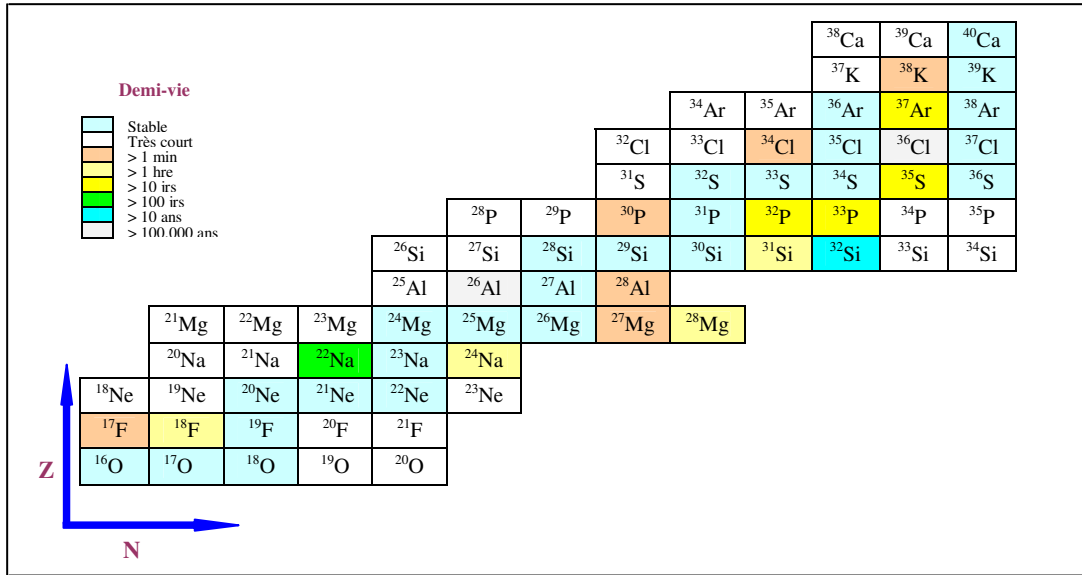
Demi-vie

Stable
Très court
> 1 min
> 1 hre
> 10 irs
> 100 irs
> 10 ans
> 100.000 ans

| | | | | | | | | | $^{38}$Ca | $^{39}$Ca | $^{40}$Ca |
|---|---|---|---|---|---|---|---|---|---|---|---|
| | | | | | | | | | $^{37}$K | $^{38}$K | $^{39}$K |
| | | | | | | | $^{34}$Ar | $^{35}$Ar | $^{36}$Ar | $^{37}$Ar | $^{38}$Ar |
| | | | | | | $^{32}$Cl | $^{33}$Cl | $^{34}$Cl | $^{35}$Cl | $^{36}$Cl | $^{37}$Cl |
| | | | | | | | $^{31}$S | $^{32}$S | $^{33}$S | $^{34}$S | $^{35}$S | $^{36}$S |
| | | | | $^{28}$P | $^{29}$P | $^{30}$P | $^{31}$P | $^{32}$P | $^{33}$P | $^{34}$P | $^{35}$P |
| | | | $^{26}$Si | $^{27}$Si | $^{28}$Si | $^{29}$Si | $^{30}$Si | $^{31}$Si | $^{32}$Si | $^{33}$Si | $^{34}$Si |
| | | | $^{25}$Al | $^{26}$Al | $^{27}$Al | $^{28}$Al | | | | | |
| | $^{21}$Mg | $^{22}$Mg | $^{23}$Mg | $^{24}$Mg | $^{25}$Mg | $^{26}$Mg | $^{27}$Mg | $^{28}$Mg | | | |
| | $^{20}$Na | $^{21}$Na | $^{22}$Na | $^{23}$Na | $^{24}$Na | | | | | | |
| $^{18}$Ne | $^{19}$Ne | $^{20}$Ne | $^{21}$Ne | $^{22}$Ne | $^{23}$Ne | | | | | | |
| $^{17}$F | $^{18}$F | $^{19}$F | $^{20}$F | $^{21}$F | | | | | | | |
| $^{16}$O | $^{17}$O | $^{18}$O | $^{19}$O | $^{20}$O | | | | | | | |

Z

N